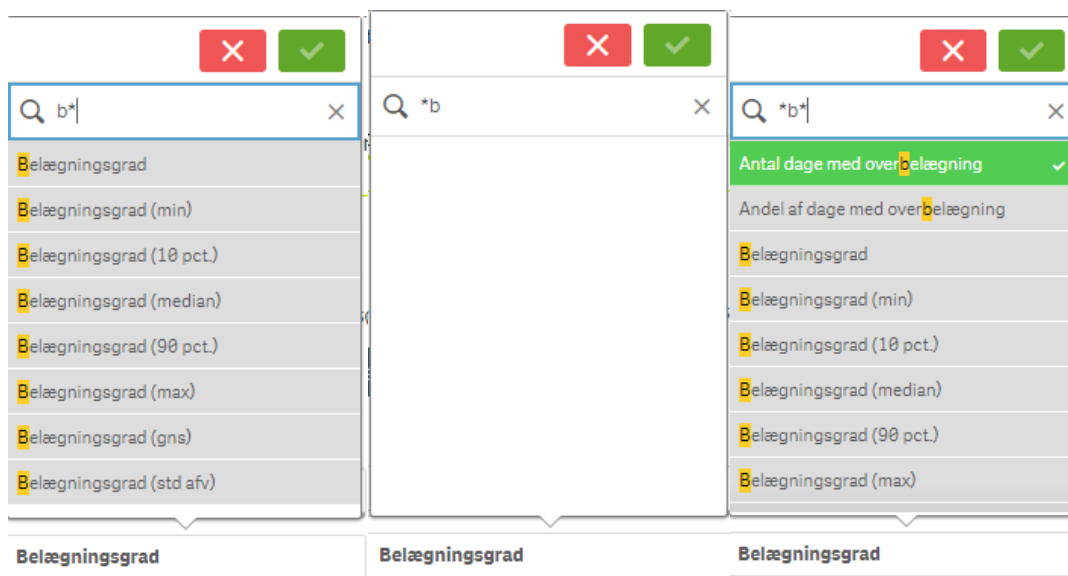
b*

Belægningsgrad

Belægningsgrad (min)

Belægningsgrad (10 pct.)

Belægningsgrad (median)

Belægningsgrad (90 pct.)

Belægningsgrad (max)

Belægningsgrad (gns)

Belægningsgrad (std afv)

Belægningsgrad

*b

Belægningsgrad

*b*

Antal dage med overbelægning

Andel af dage med overbelægning

Belægningsgrad

Belægningsgrad (min)

Belægningsgrad (10 pct.)

Belægningsgrad (median)

Belægningsgrad (90 pct.)

Belægningsgrad (max)

Belægningsgrad